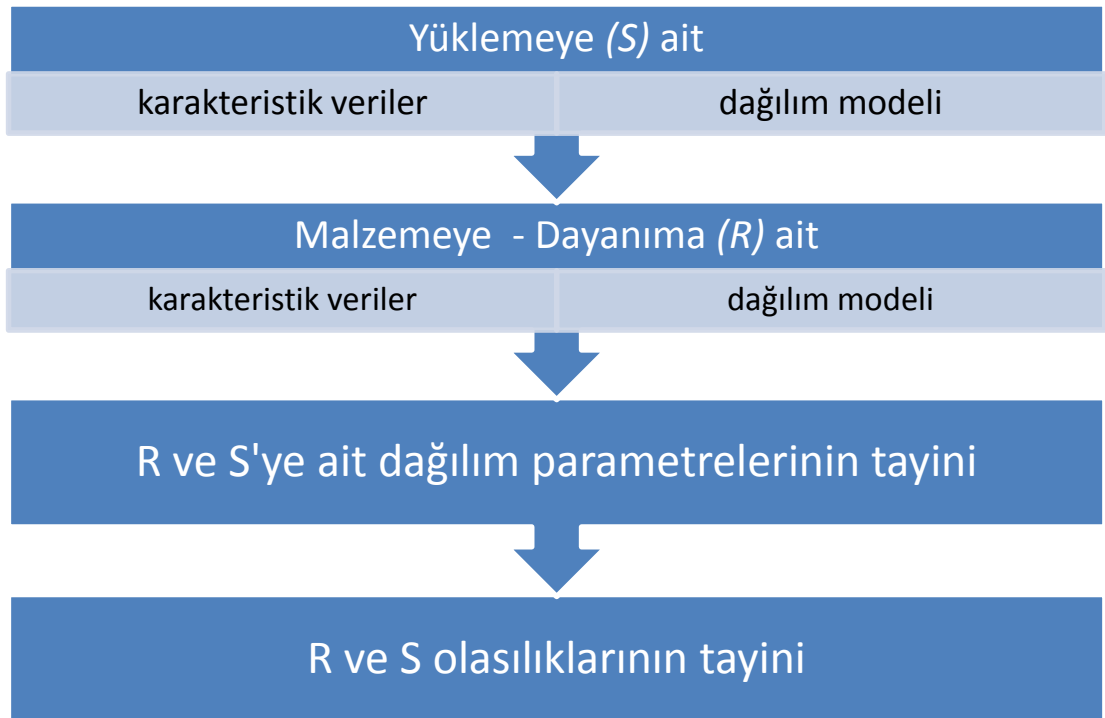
Yüklemeye *(S)* ait

karakteristik veriler

dağılım modeli

Malzemeye - Dayanıma *(R)* ait

karakteristik veriler

dağılım modeli

R ve S'ye ait dağılım parametrelerinin tayini

R ve S olasılıklarının tayini